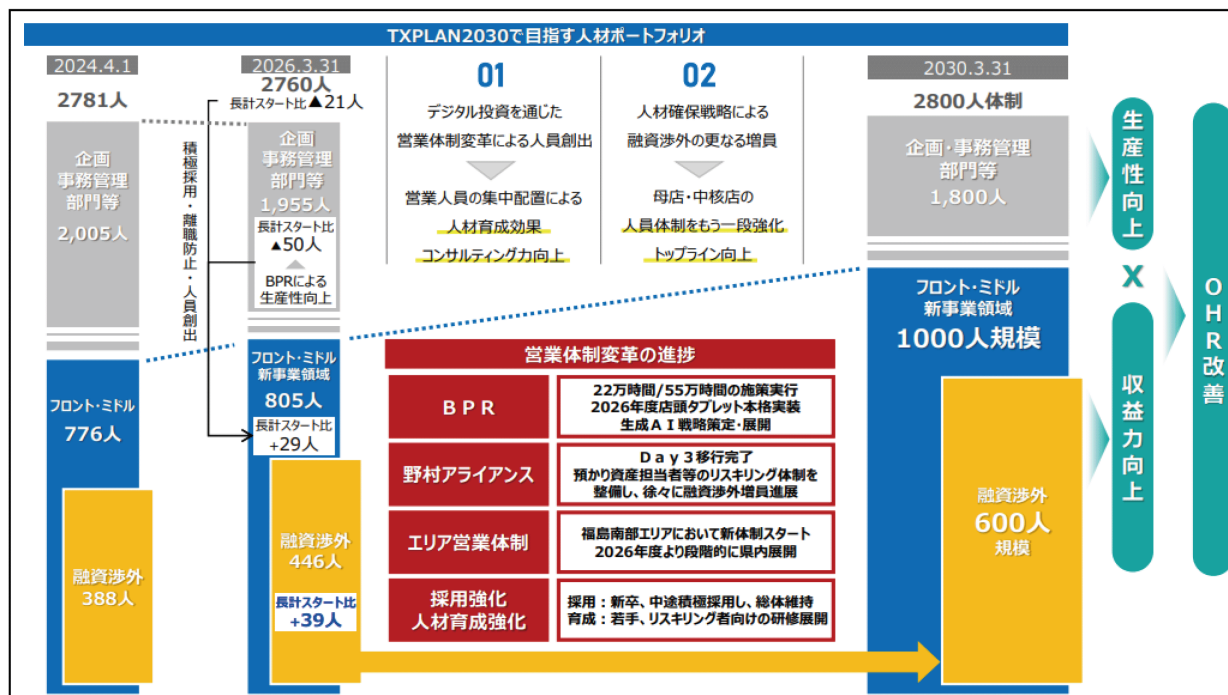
TXPLAN2030で目指す人材ポートフォリオ

2024.4.1
2781人

企画
事務管理
部門等
2,005人

フロント・ミドル
776人

融資渉外
388人

積極採用・離職防止・人員創出

2026.3.31
2760人
長計スタート比▲21人

企画
事務管理
部門等
1,955人
長計スタート比
▲50人
BPRによる
生産性向上

フロント・ミドル
新事業領域
805人
長計スタート比
+29人

融資渉外
446人
長計スタート比
+39人

01
デジタル投資を通じた
営業体制変革による人員創出
営業人員の集中配置による
人材育成効果
コンサルティング力向上

02
人材確保戦略による
融資渉外の更なる増員
母店・中核店の
人員体制をもう一段強化
トップライン向上

営業体制変革の進捗

| BPR | 22万時間/55万時間の施策実行<br>2026年度店頭タブレット本格実装<br>生成AI戦略策定・展開 |
|---|---|
| 野村アライアンス | Day3移行完了<br>預かり資産担当者等のリスキリング体制を整備し、徐々に融資渉外増員進展 |
| エリア営業体制 | 福島南部エリアにおいて新体制スタート<br>2026年度より段階的に県内展開 |
| 採用強化<br>人材育成強化 | 採用：新卒、中途積極採用し、総体維持<br>育成：若手、リスキリング者向けの研修展開 |

2030.3.31
2800人体制

企画・事務管理
部門等
1,800人

フロント・ミドル
新事業領域
1000人規模

融資渉外
600人
規模

生産性向上
X
収益力向上

OHR改善